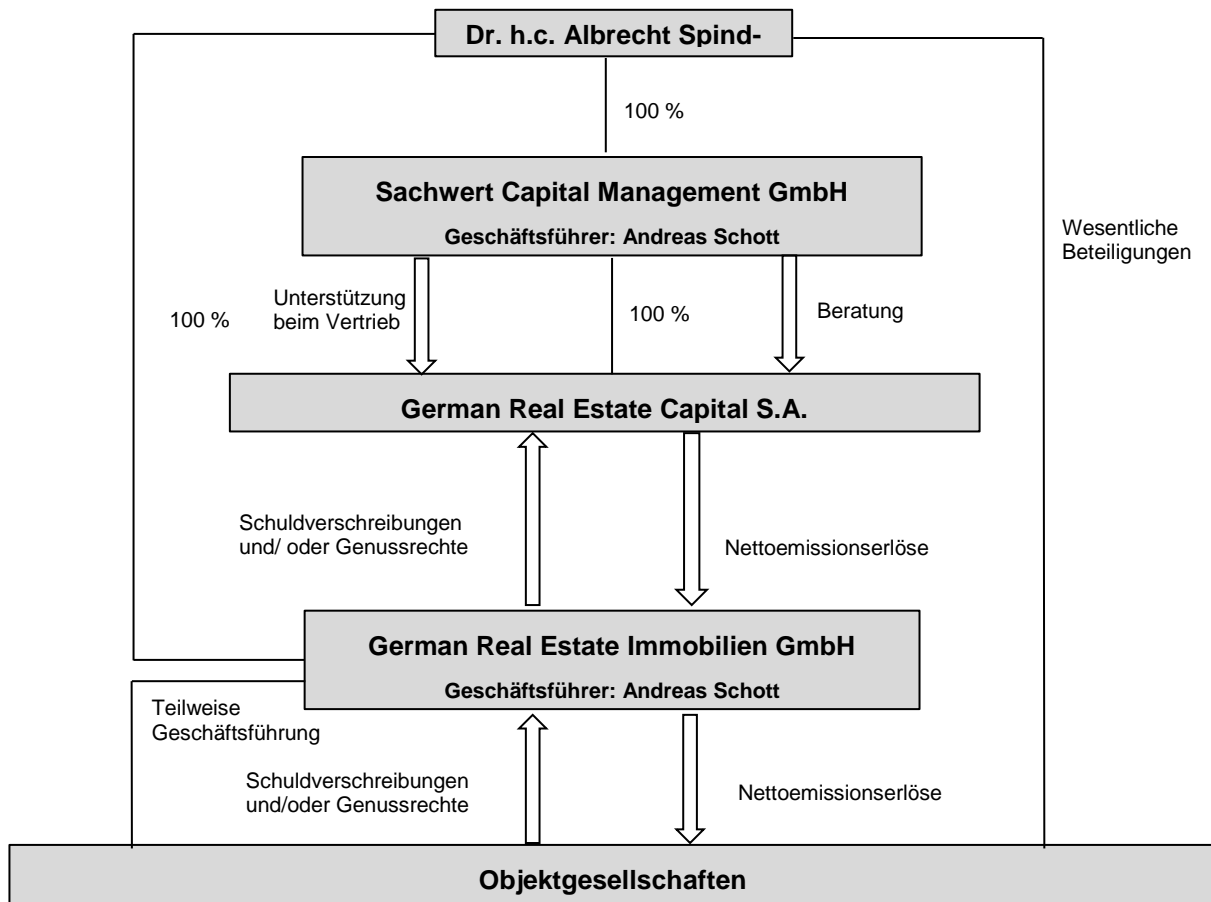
Dr. h.c. Albrecht Spind-

100 %

Sachwert Capital Management GmbH

Geschäftsführer: Andreas Schott

Wesentliche Beteiligungen

100 %

Unterstützung beim Vertrieb

100 %

Beratung

German Real Estate Capital S.A.

Schuldverschreibungen und/ oder Genussrechte

Nettoemissionserlöse

German Real Estate Immobilien GmbH

Geschäftsführer: Andreas Schott

Teilweise Geschäftsführung

Schuldverschreibungen und/oder Genussrechte

Nettoemissionserlöse

Objektgesellschaften